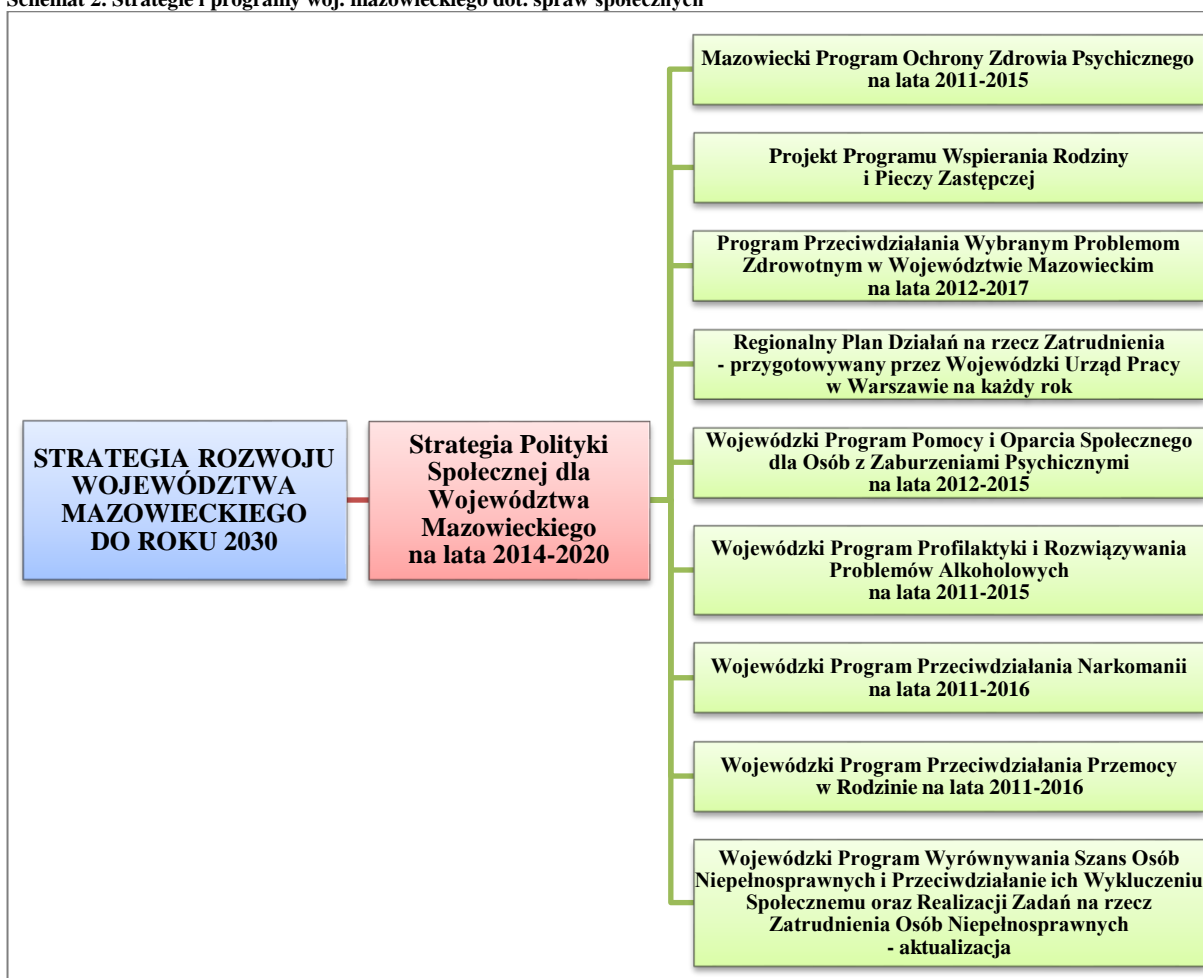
Schemat 2. Strategie i programy woj. mazowieckiego dot. spraw społecznych

STRATEGIA ROZWOJU WOJEWÓDZTWA MAZOWIECKIEGO DO ROKU 2030

Strategia Polityki Społecznej dla Województwa Mazowieckiego na lata 2014-2020

Mazowiecki Program Ochrony Zdrowia Psychicznego na lata 2011-2015

Projekt Programu Wspierania Rodziny i Pieczy Zastępczej

Program Przeciwdziałania Wybranym Problemom Zdrowotnym w Województwie Mazowieckim na lata 2012-2017

Regionalny Plan Działań na rzecz Zatrudnienia - przygotowywany przez Wojewódzki Urząd Pracy w Warszawie na każdy rok

Wojewódzki Program Pomocy i Oparcia Społecznego dla Osób z Zaburzeniami Psychicznymi na lata 2012-2015

Wojewódzki Program Profilaktyki i Rozwiązywania Problemów Alkoholowych na lata 2011-2015

Wojewódzki Program Przeciwdziałania Narkomanii na lata 2011-2016

Wojewódzki Program Przeciwdziałania Przemocy w Rodzinie na lata 2011-2016

Wojewódzki Program Wyrównywania Szans Osób Niepełnosprawnych i Przeciwdziałanie ich Wykluczeniu Społecznemu oraz Realizacji Zadań na rzecz Zatrudnienia Osób Niepełnosprawnych - aktualizacja